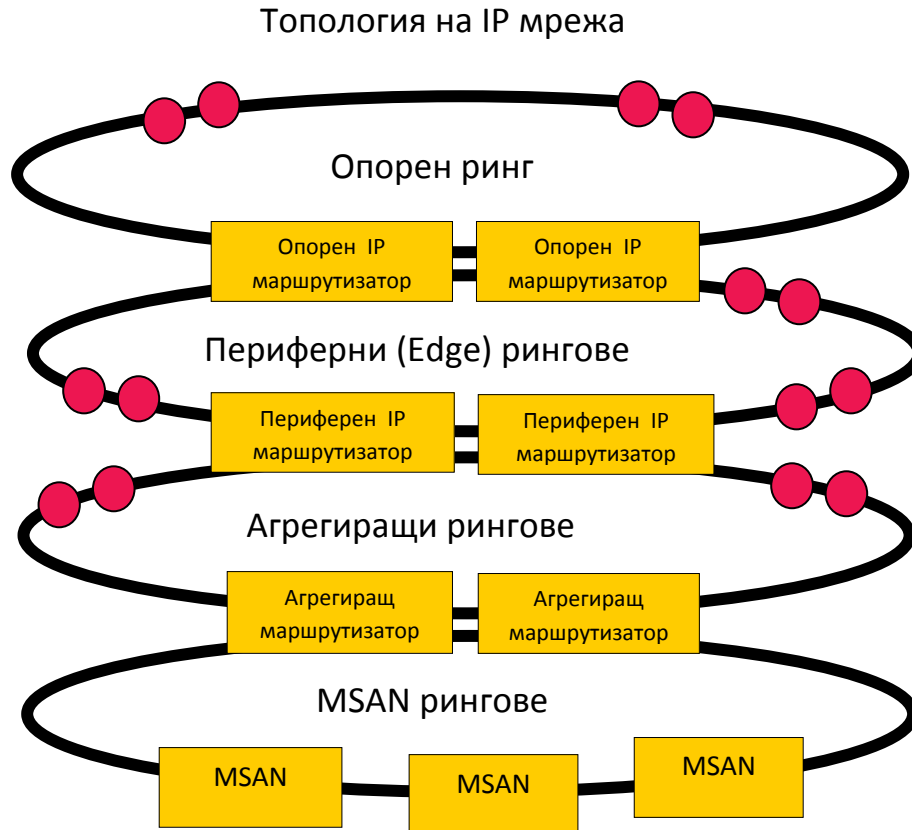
Топология на IP мрежа

Опорен ринг

Опорен IP маршрутизатор

Опорен IP маршрутизатор

Периферни (Edge) рингове

Периферен IP маршрутизатор

Периферен IP маршрутизатор

Агрегиращи рингове

Агрегиращ маршрутизатор

Агрегиращ маршрутизатор

MSAN рингове

MSAN

MSAN

MSAN